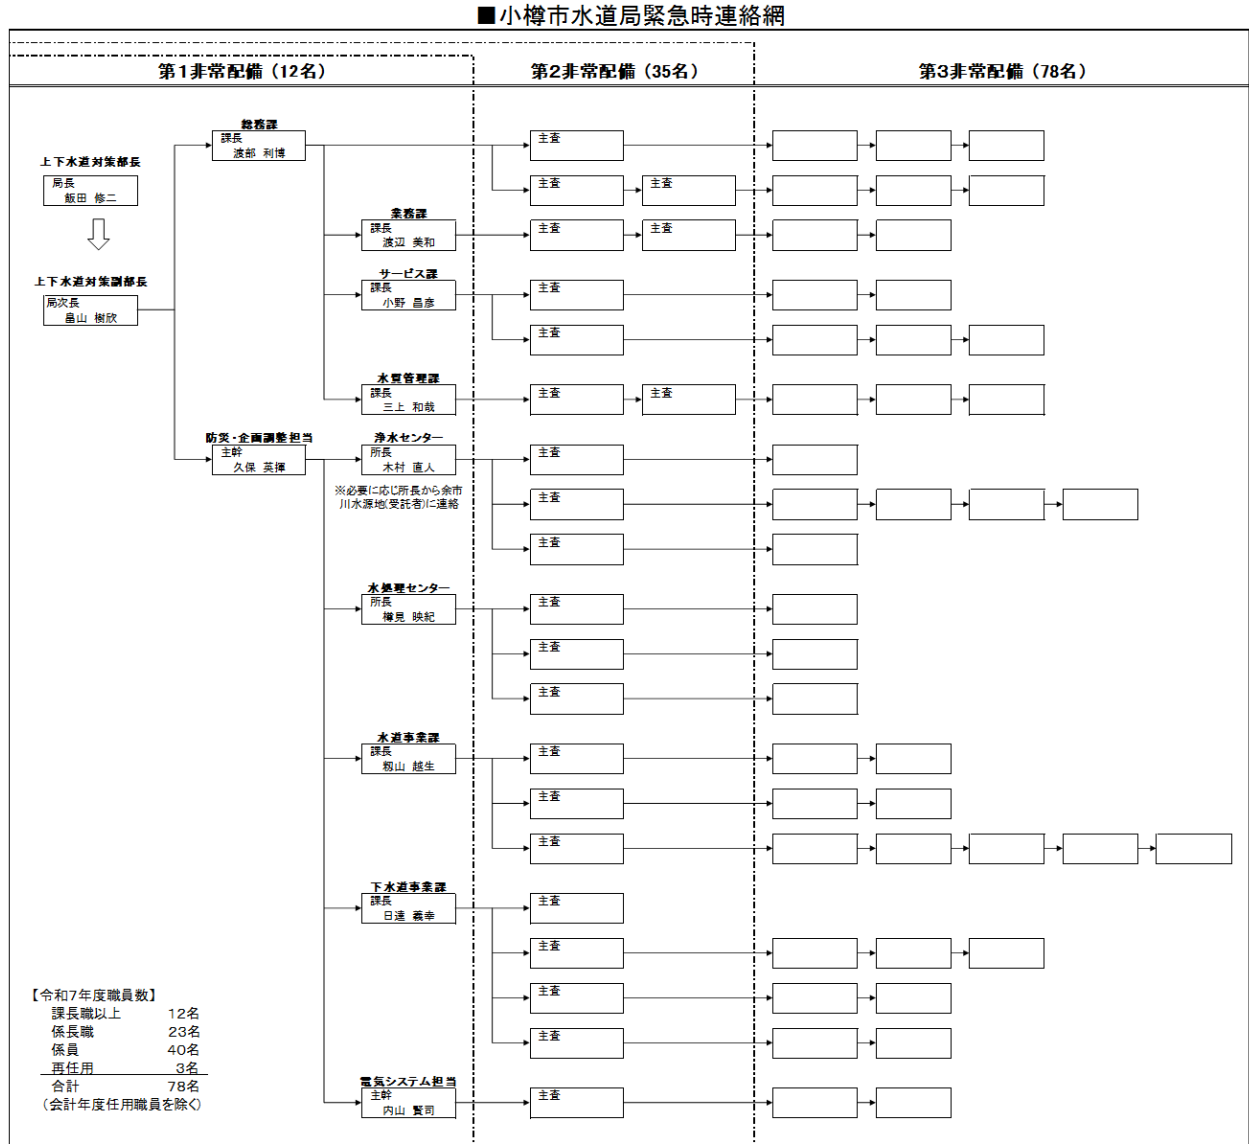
■小樽市水道局緊急時連絡網

第1非常配備（12名）

第2非常配備（35名）

第3非常配備（78名）

上下水道対策部長
局長
飯田 修二

上下水道対策副部長
局次長
畠山 樹欣

総務課
課長
渡部 利博

業務課
課長
渡辺 美和

サービス課
課長
小野 晶彦

水質管理課
課長
三上 和哉

防災・企画調整担当
主幹
久保 英揮

浄水センター
所長
木村 直人

※必要に応じ所長から余市川水源地(受託者)に連絡

水処理センター
所長
樺見 映紀

水道事業課
課長
籾山 越生

下水道事業課
課長
日達 義幸

電気システム担当
主幹
内山 賢司

主査
主査
主査
主査
主査
主査
主査
主査
主査
主査
主査
主査
主査
主査
主査
主査
主査
主査
主査
主査
主査
主査
主査
主査

【令和7年度職員数】
課長職以上 12名
係長職 23名
係員 40名
再任用 3名
合計 78名
（会計年度任用職員を除く）